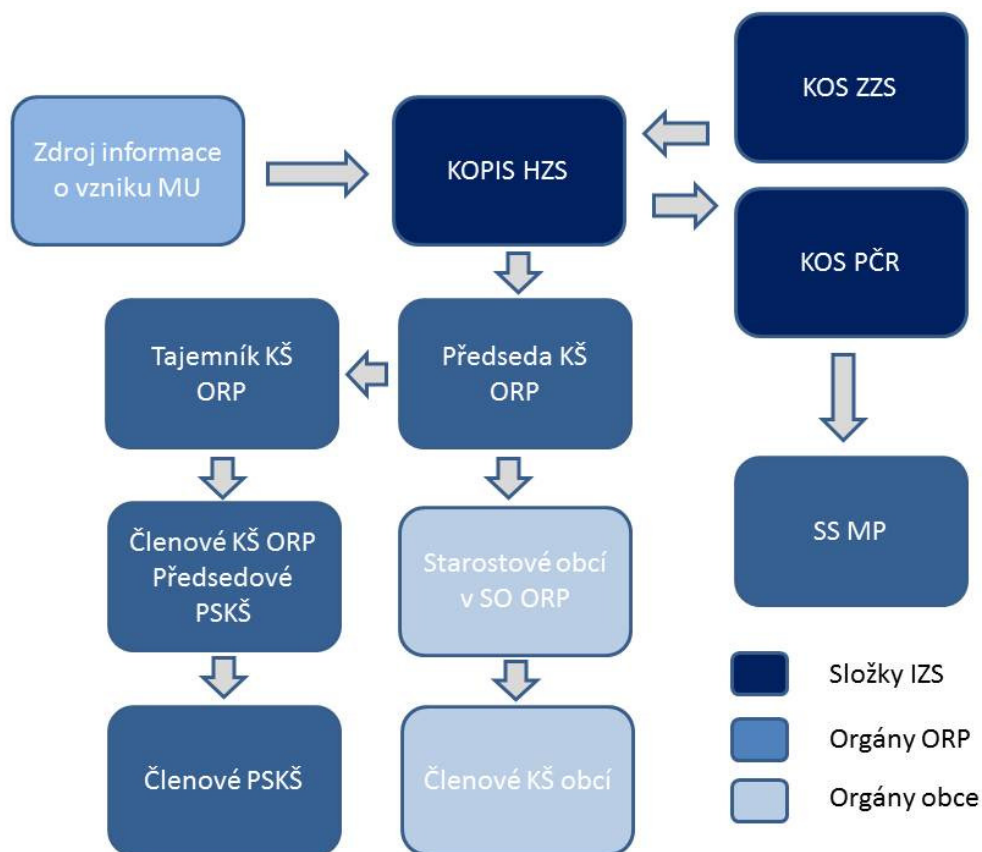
Zdroj informace o vzniku MU

KOPIS HZS

KOS ZZS

KOS PČR

Tajemník KŠ ORP

Předseda KŠ ORP

SS MP

Členové KŠ ORP Předsedové PSKŠ

Starostové obcí v SO ORP

Členové PSKŠ

Členové KŠ obcí

Složky IZS

Orgány ORP

Orgány obce